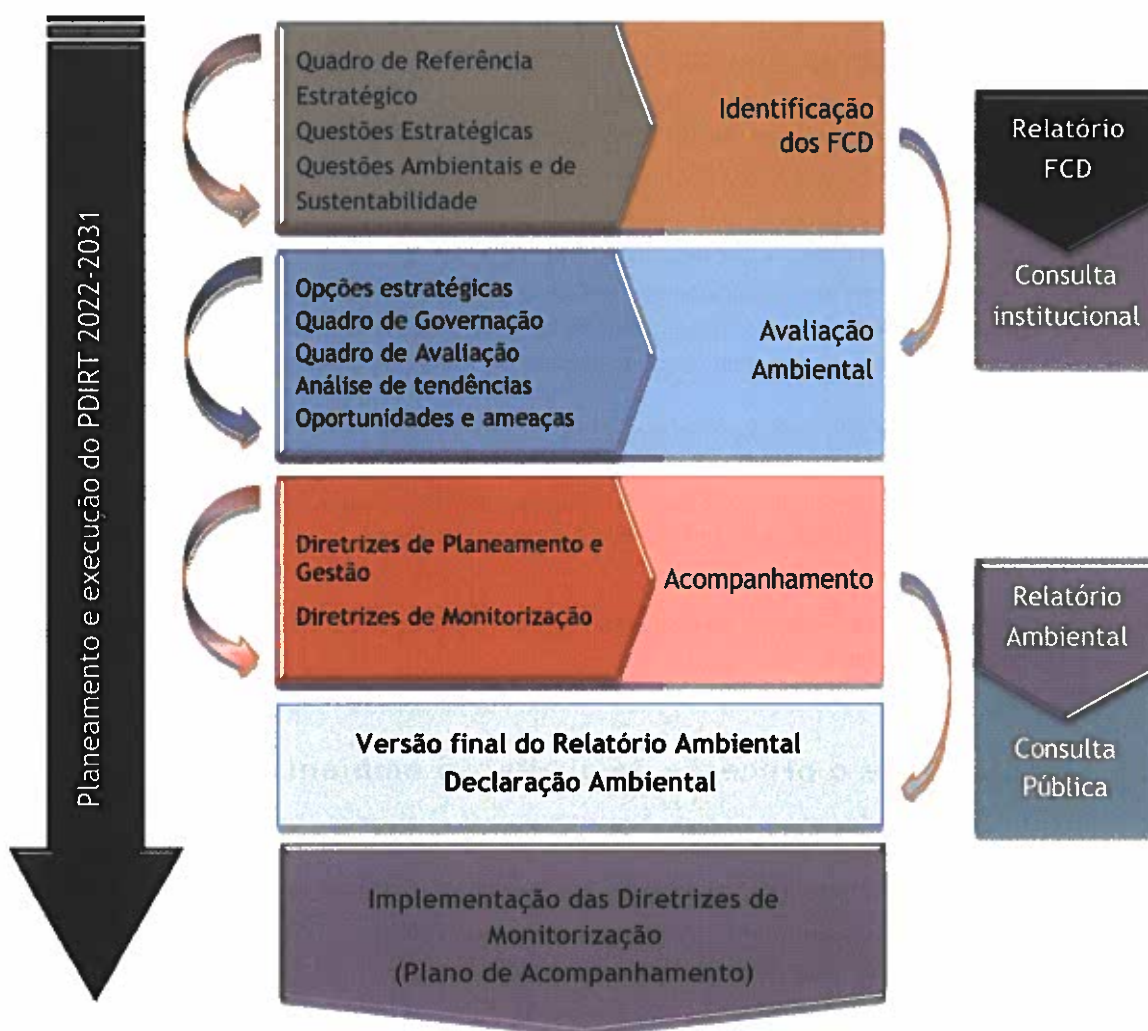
Planeamento e execução do PDIRT 2022-2031

Quadro de Referência Estratégico
Questões Estratégicas
Questões Ambientais e de Sustentabilidade

Identificação dos FCD

Relatório FCD

Consulta institucional

Opções estratégicas
Quadro de Governação
Quadro de Avaliação
Análise de tendências
Oportunidades e ameaças

Avaliação Ambiental

Diretrizes de Planeamento e Gestão
Diretrizes de Monitorização

Acompanhamento

Relatório Ambiental

Consulta Pública

Versão final do Relatório Ambiental
Declaração Ambiental

Implementação das Diretrizes de Monitorização
(Plano de Acompanhamento)